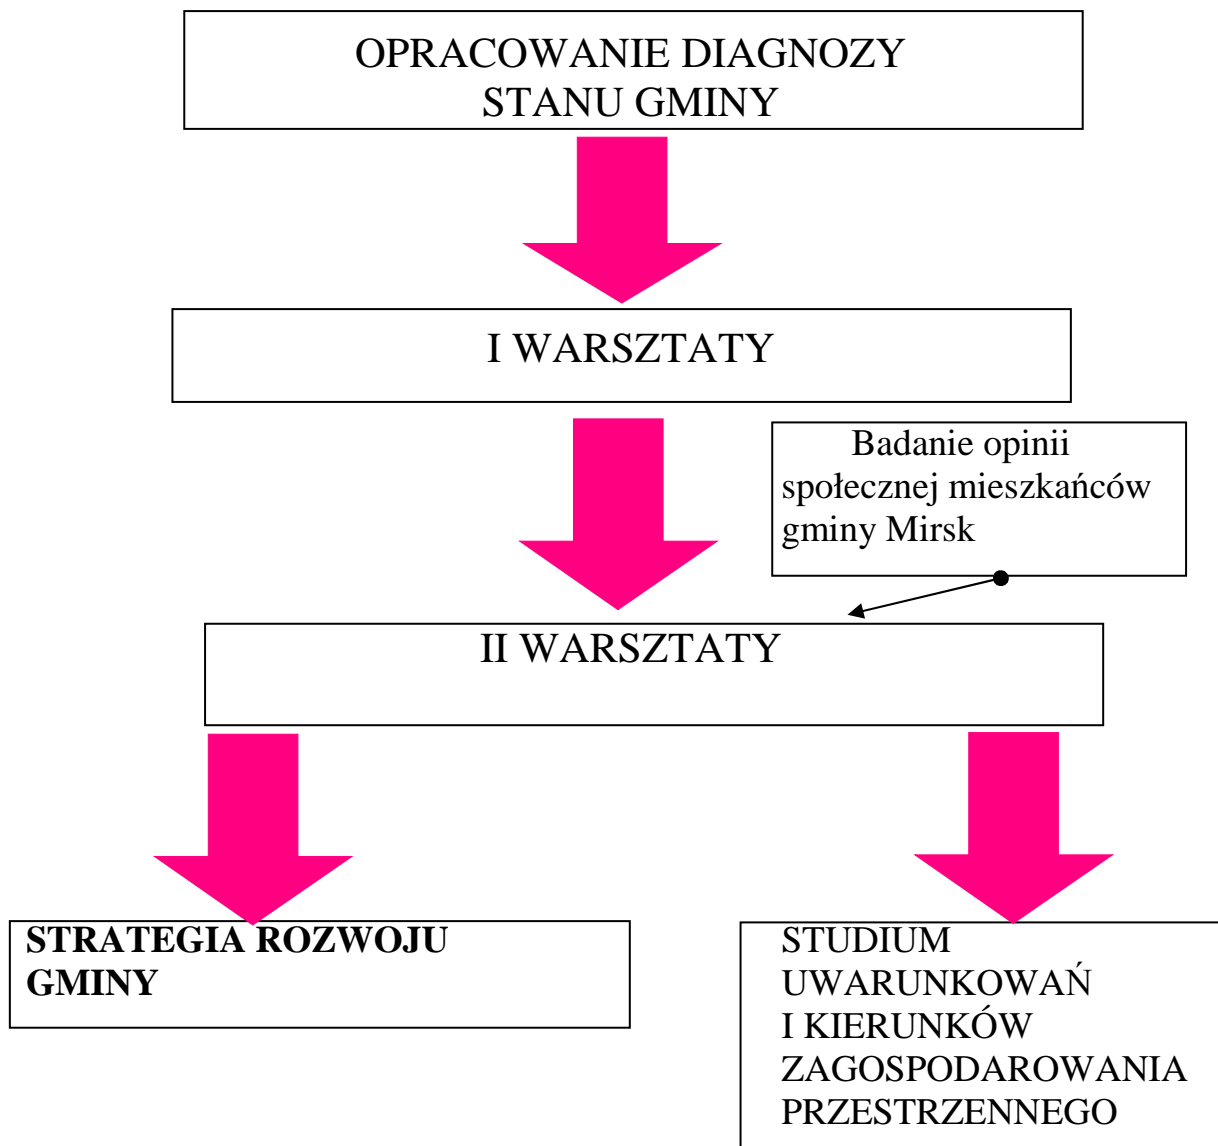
OPRACOWANIE DIAGNOZY STANU GMINY

I WARSZTATY

Badanie opinii społecznej mieszkańców gminy Mirsk

II WARSZTATY

**STRATEGIA ROZWOJU GMINY**

STUDIUM UWARUNKOWAŃ I KIERUNKÓW ZAGOSPODAROWANIA PRZESTRZENNEGO